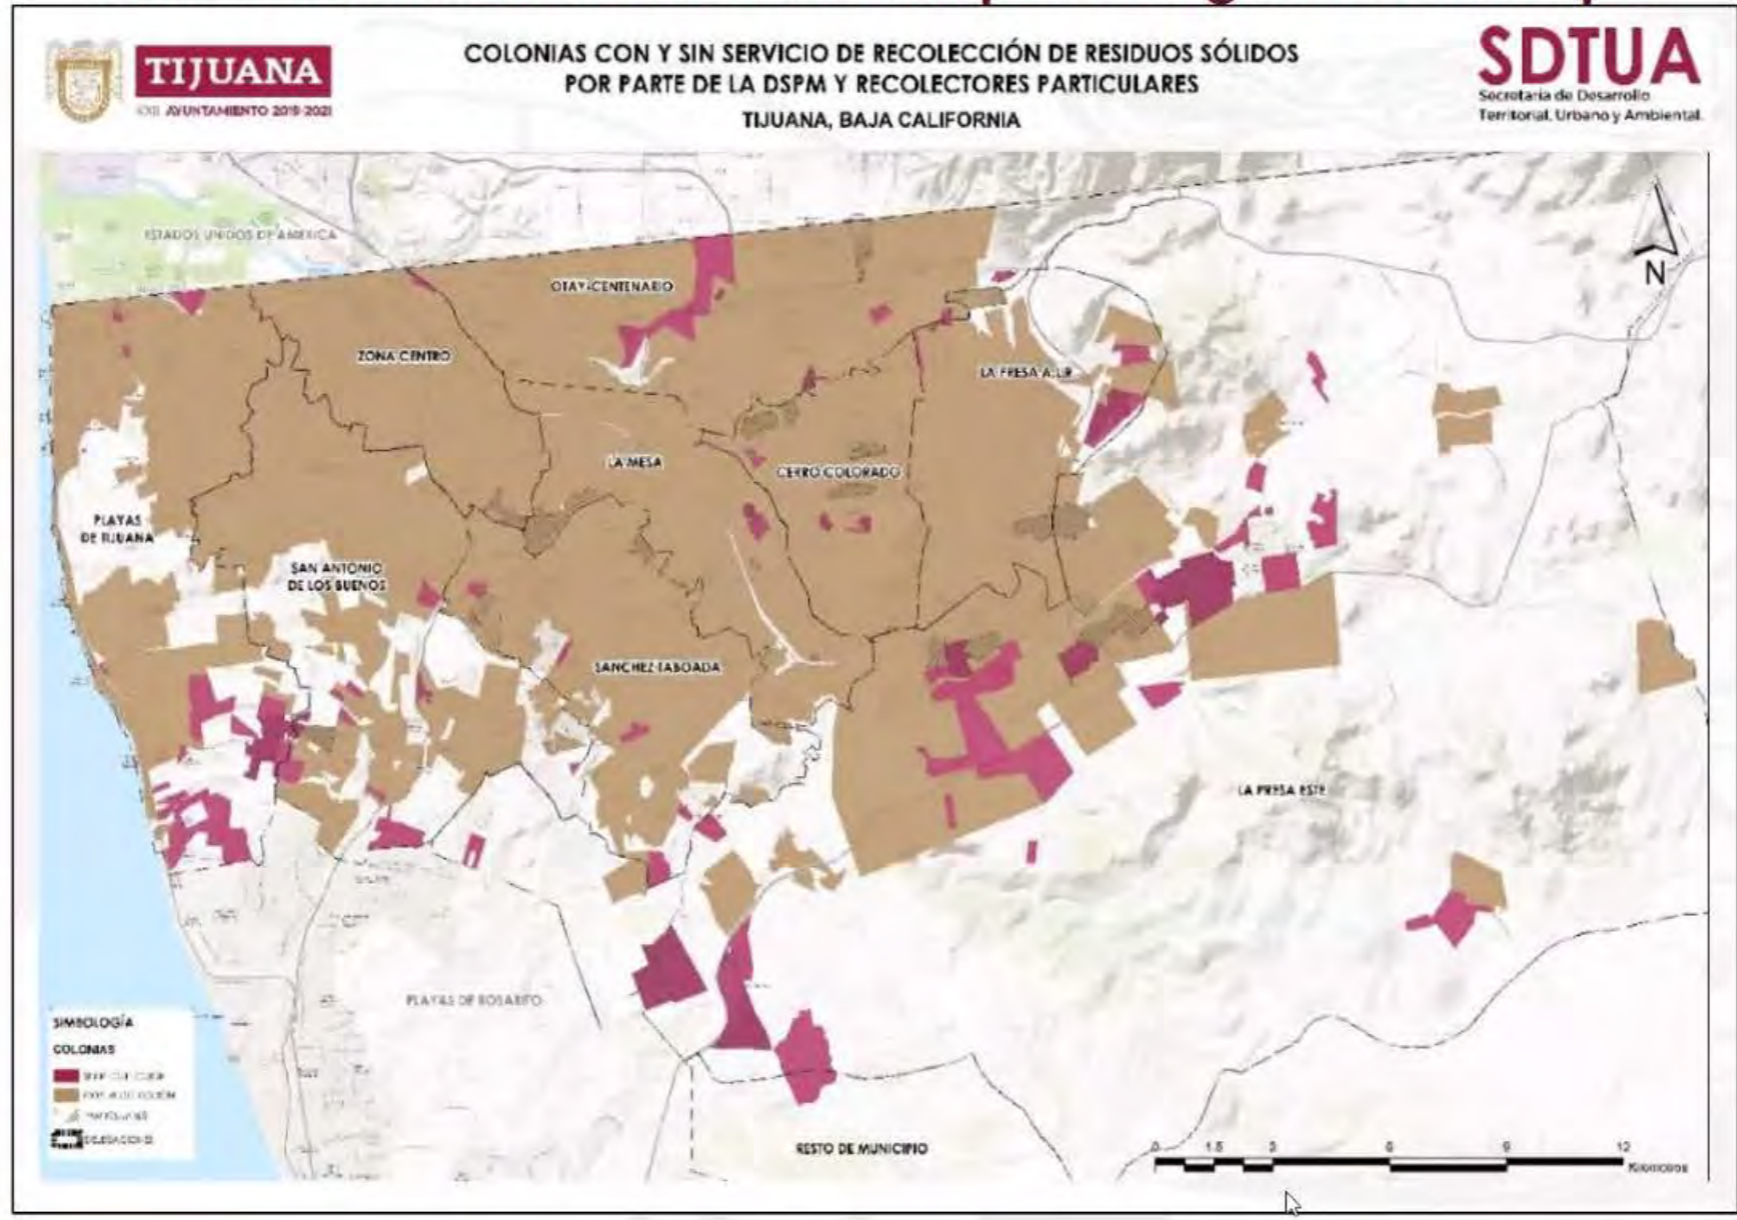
TIJUANA
XXIII AYUNTAMIENTO 2019-2021

COLONIAS CON Y SIN SERVICIO DE RECOLECCIÓN DE RESIDUOS SÓLIDOS POR PARTE DE LA DSPM Y RECOLECTORES PARTICULARES
TIJUANA, BAJA CALIFORNIA

SDTUA
Secretaría de Desarrollo Territorial, Urbano y Ambiental

N

ESTADOS UNIDOS DE AMERICA
OTAY-CENTENARIO
ZONA CENTRO
LA PRESA A.L.R.
LA MESA
CERRO COLORADO
PLAYAS DE TIJUANA
SAN ANTONIO DE LOS BUENOS
SANCHEZ TABOADA
LA PRESA ESTE
PLAYAS DE ROSARITO
RESTO DE MUNICIPIO

SIMBOLOGÍA
COLONIAS
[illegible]
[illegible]
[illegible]
DELEGACIONES

0 1.5 3 6 9 12
Kilómetros